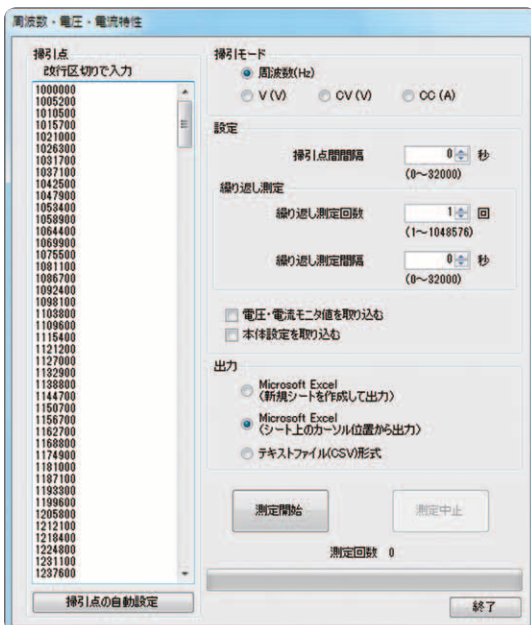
周波数・電圧・電流特性

掃引点
改行区切りで入力
1000000
1005200
1010500
1015700
1021000
1026300
1031700
1037100
1042500
1047900
1053400
1058900
1064400
1069900
1075500
1081100
1086700
1092400
1098100
1103800
1109600
1115400
1121200
1127000
1132900
1138800
1144700
1150700
1156700
1162700
1168800
1174900
1181000
1187100
1193300
1199600
1205800
1212100
1218400
1224800
1231100
1237600

掃引点の自動設定

掃引モード
周波数(Hz)
V (V)
CV (V)
CC (A)

設定
掃引点間隔 0 秒
(0~32000)

繰り返し測定
繰り返し測定回数 1 回
(1~1048576)
繰り返し測定間隔 0 秒
(0~32000)

電圧・電流モニタ値を取り込む
本体設定を取り込む

出力
Microsoft Excel
(新規シートを作成して出力)
Microsoft Excel
(シート上のカーソル位置から出力)
テキストファイル(CSV)形式

測定開始
測定中止
測定回数 0

終了